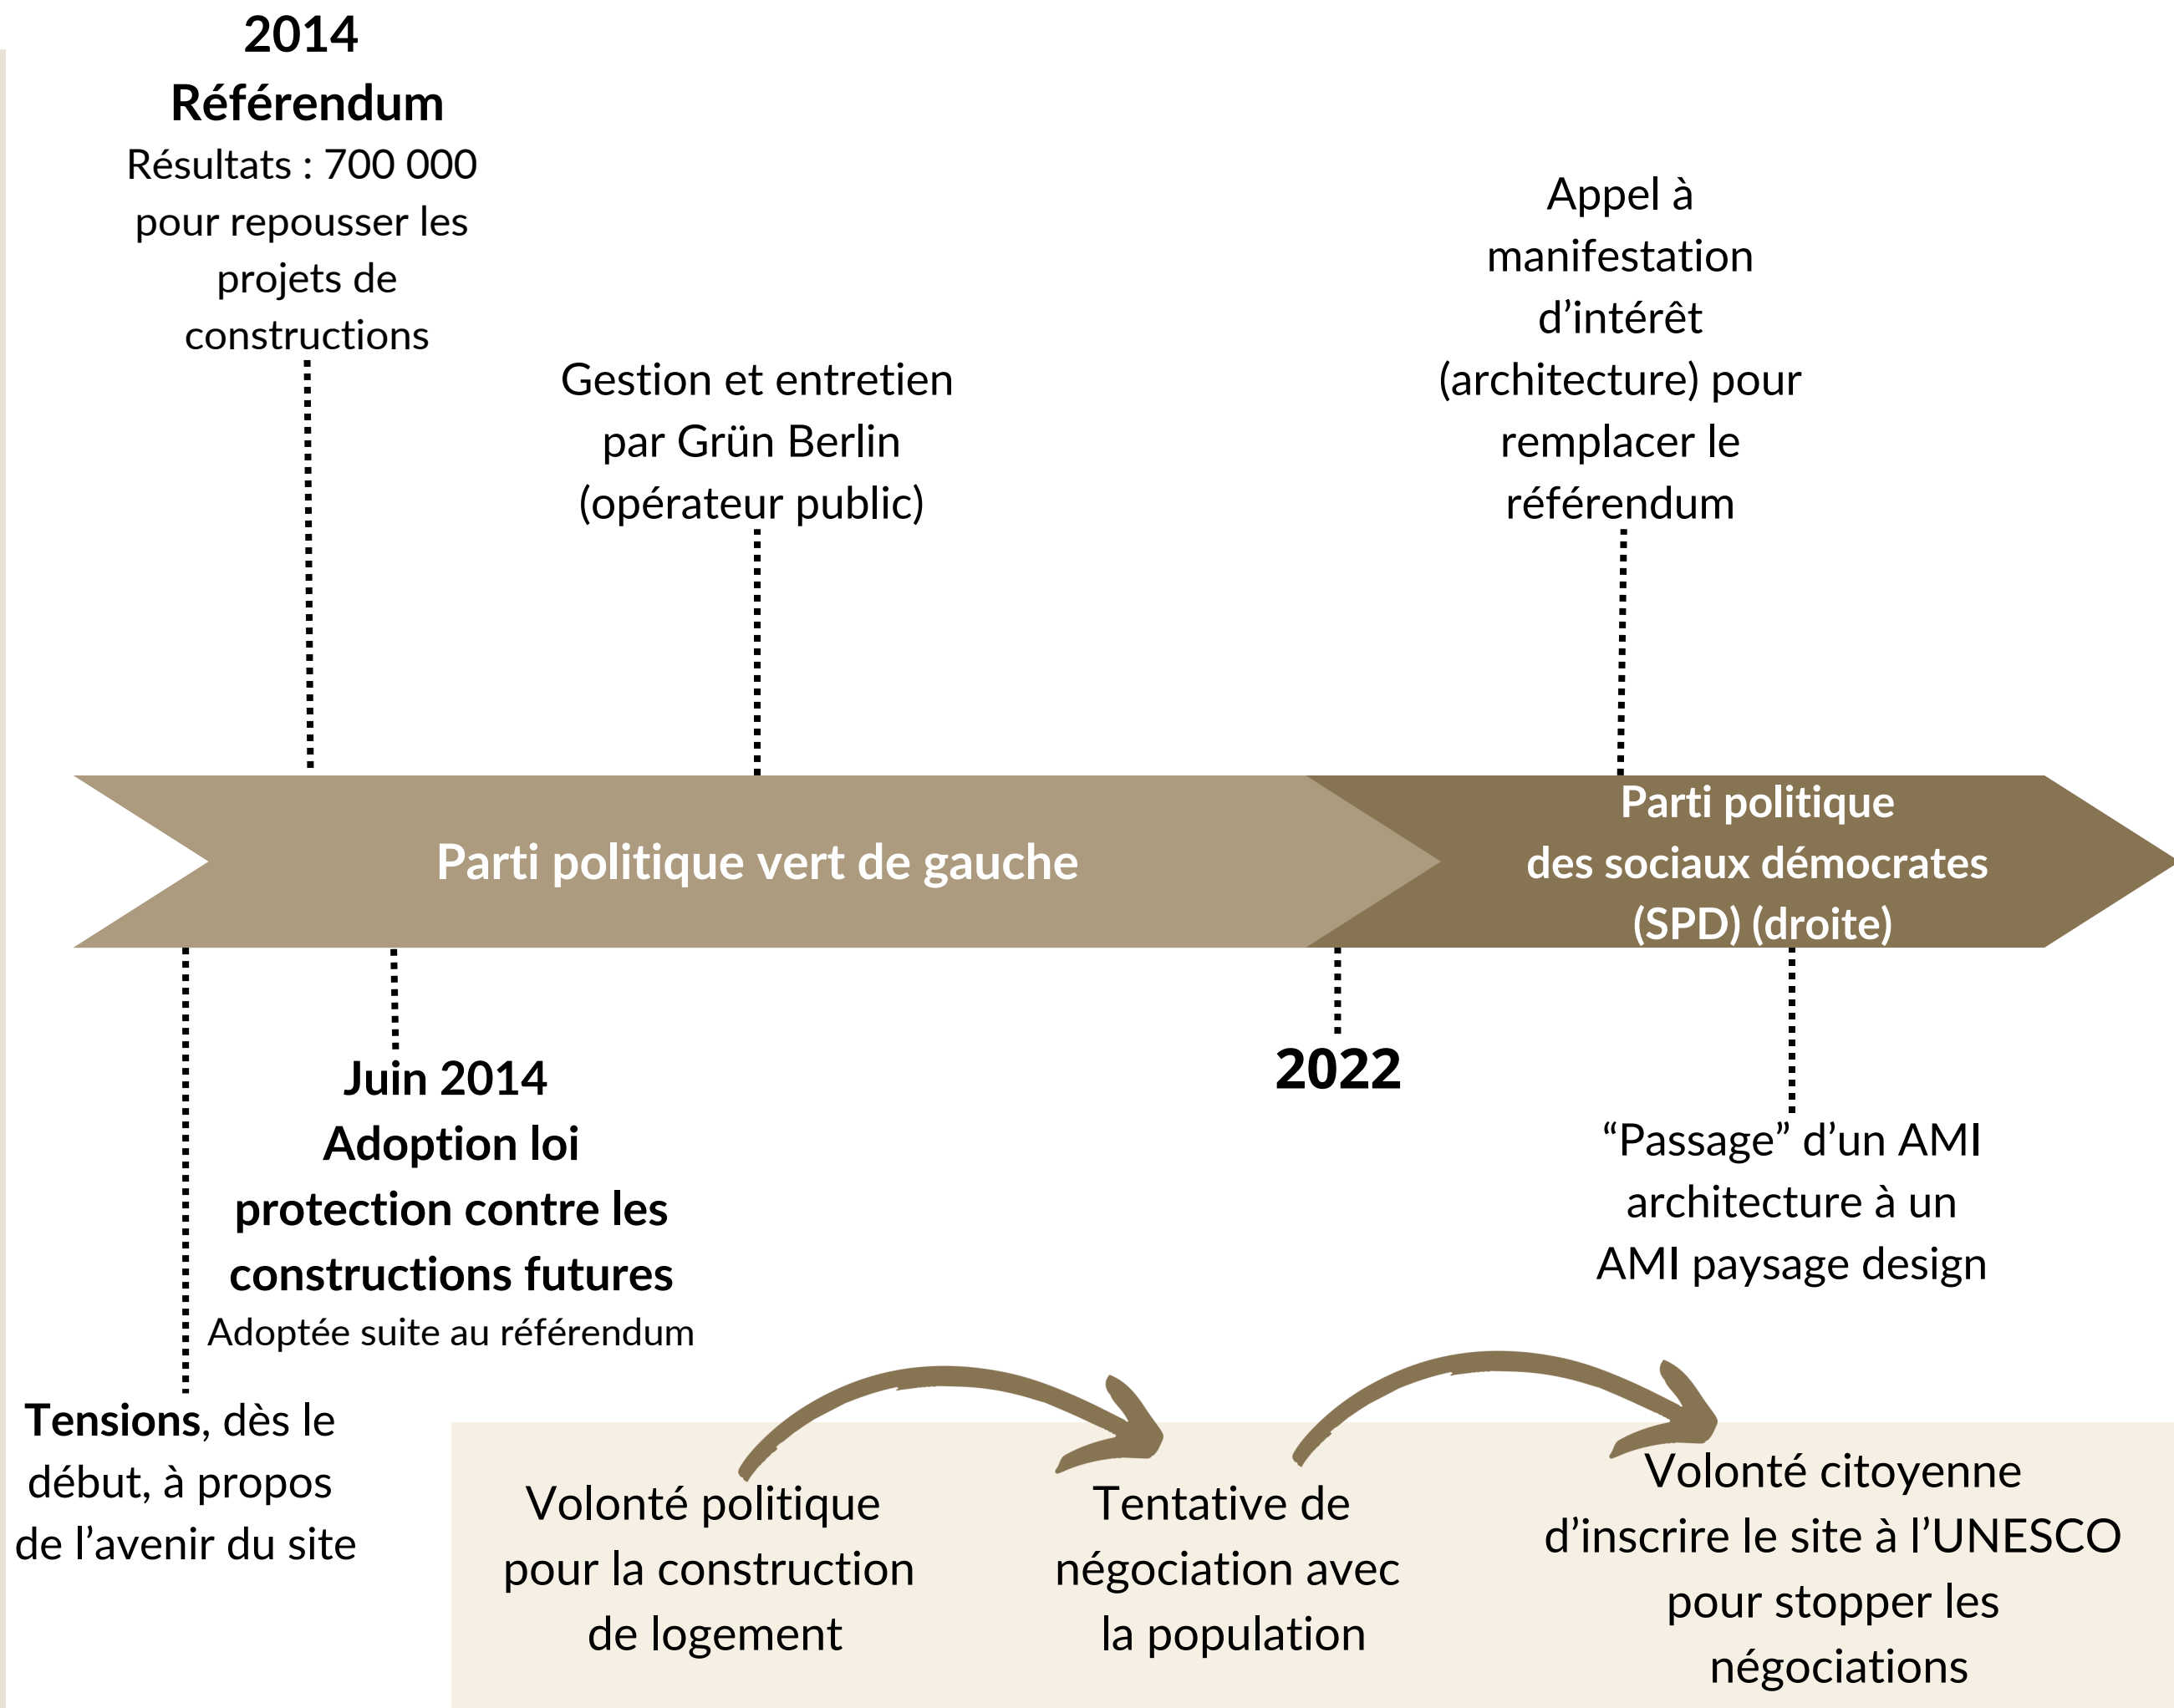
2014
Référendum
Résultats : 700 000 pour repousser les projets de constructions

Gestion et entretien par Grün Berlin (opérateur public)

Appel à manifestation d’intérêt (architecture) pour remplacer le référendum

Parti politique vert de gauche

Parti politique des sociaux démocrates (SPD) (droite)

Juin 2014
Adoption loi protection contre les constructions futures
Adoptée suite au référendum

2022

“Passage” d’un AMI architecture à un AMI paysage design

Tensions, dès le début, à propos de l’avenir du site

Volonté politique pour la construction de logement

Tentative de négociation avec la population

Volonté citoyenne d’inscrire le site à l’UNESCO pour stopper les négociations